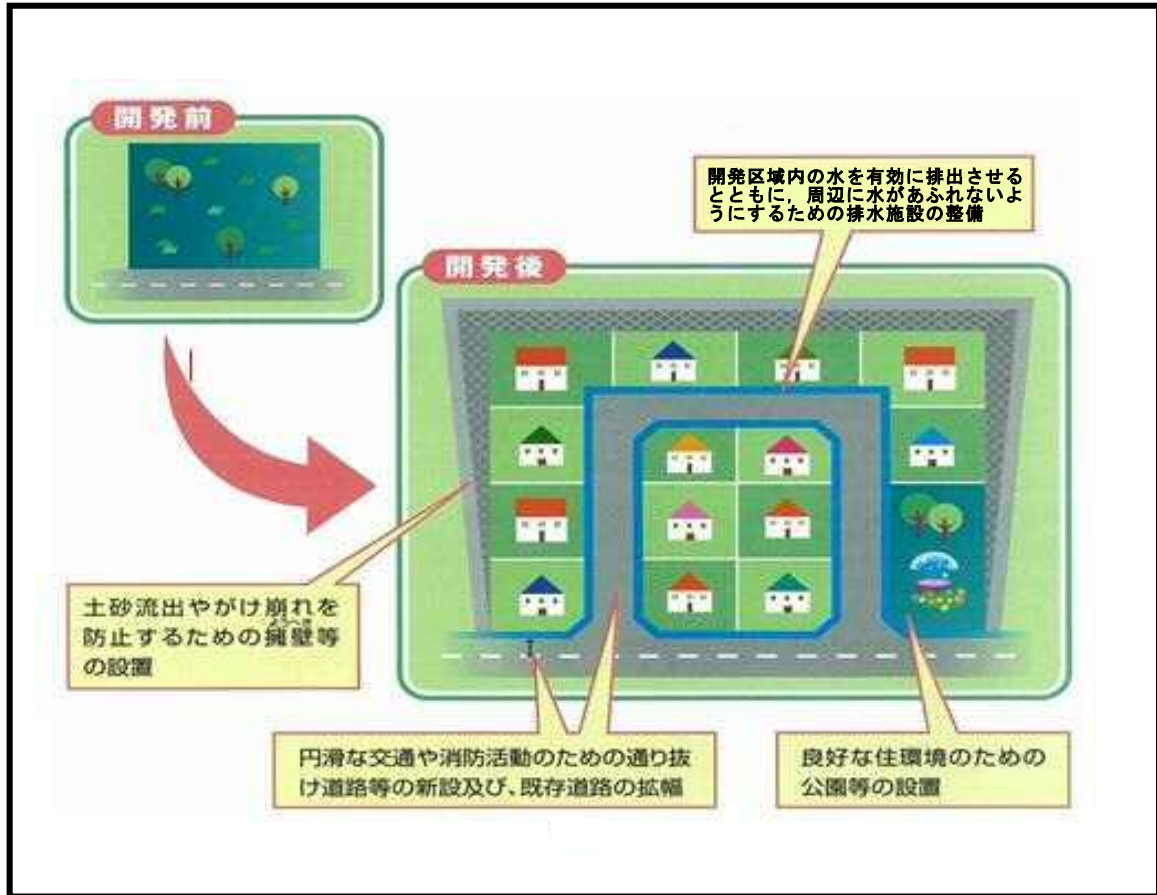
開発前

開発区域内の水を有効に排出させるとともに，周辺に水があふれないようにするための排水施設の整備

開発後

土砂流出やがけ崩れを防止するための擁壁等の設置

円滑な交通や消防活動のための通り抜け道路等の新設及び、既存道路の拡幅

良好な住環境のための公園等の設置